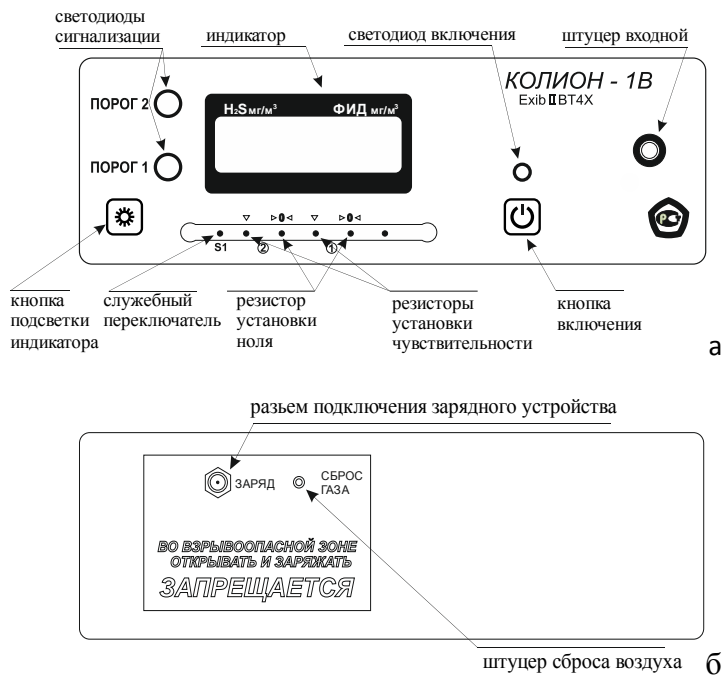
светодиоды сигнализации

индикатор

светодиод включения

штуцер входной

ПОРОГ 2

ПОРОГ 1

$H_2S$ мг/м³

ФИД мг/м³

КОЛИОН - 1В

Exib II BT4X

▽ ▷0◁ ▽ ▷0◁

S1 ② ①

кнопка подсветки индикатора

служебный переключатель

резистор установки ноля

резисторы установки чувствительности

кнопка включения

а

разъем подключения зарядного устройства

ЗАРЯД

СБРОС ГАЗА

ВО ВЗРЫВООПАСНОЙ ЗОНЕ ОТКРЫВАТЬ И ЗАРЯЖАТЬ

ЗАПРЕЩАЕТСЯ

штуцер сброса воздуха

б